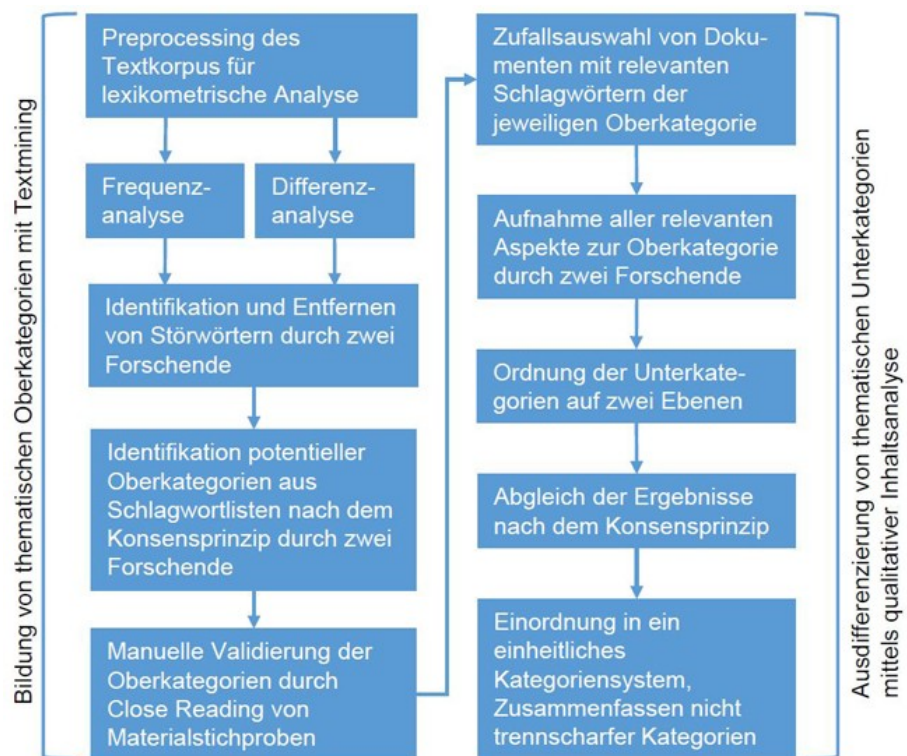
Bildung von thematischen Oberkategorien mit Textmining

Preprocessing des Textkorpus für lexikometrische Analyse

Frequenzanalyse

Differenzanalyse

Identifikation und Entfernen von Störwörtern durch zwei Forschende

Identifikation potentieller Oberkategorien aus Schlagwortlisten nach dem Konsensprinzip durch zwei Forschende

Manuelle Validierung der Oberkategorien durch Close Reading von Materialstichproben

Zufallsauswahl von Dokumenten mit relevanten Schlagwörtern der jeweiligen Oberkategorie

Aufnahme aller relevanten Aspekte zur Oberkategorie durch zwei Forschende

Ordnung der Unterkategorien auf zwei Ebenen

Abgleich der Ergebnisse nach dem Konsensprinzip

Einordnung in ein einheitliches Kategoriensystem, Zusammenfassen nicht trennscharfer Kategorien

Ausdifferenzierung von thematischen Unterkategorien mittels qualitativer Inhaltsanalyse